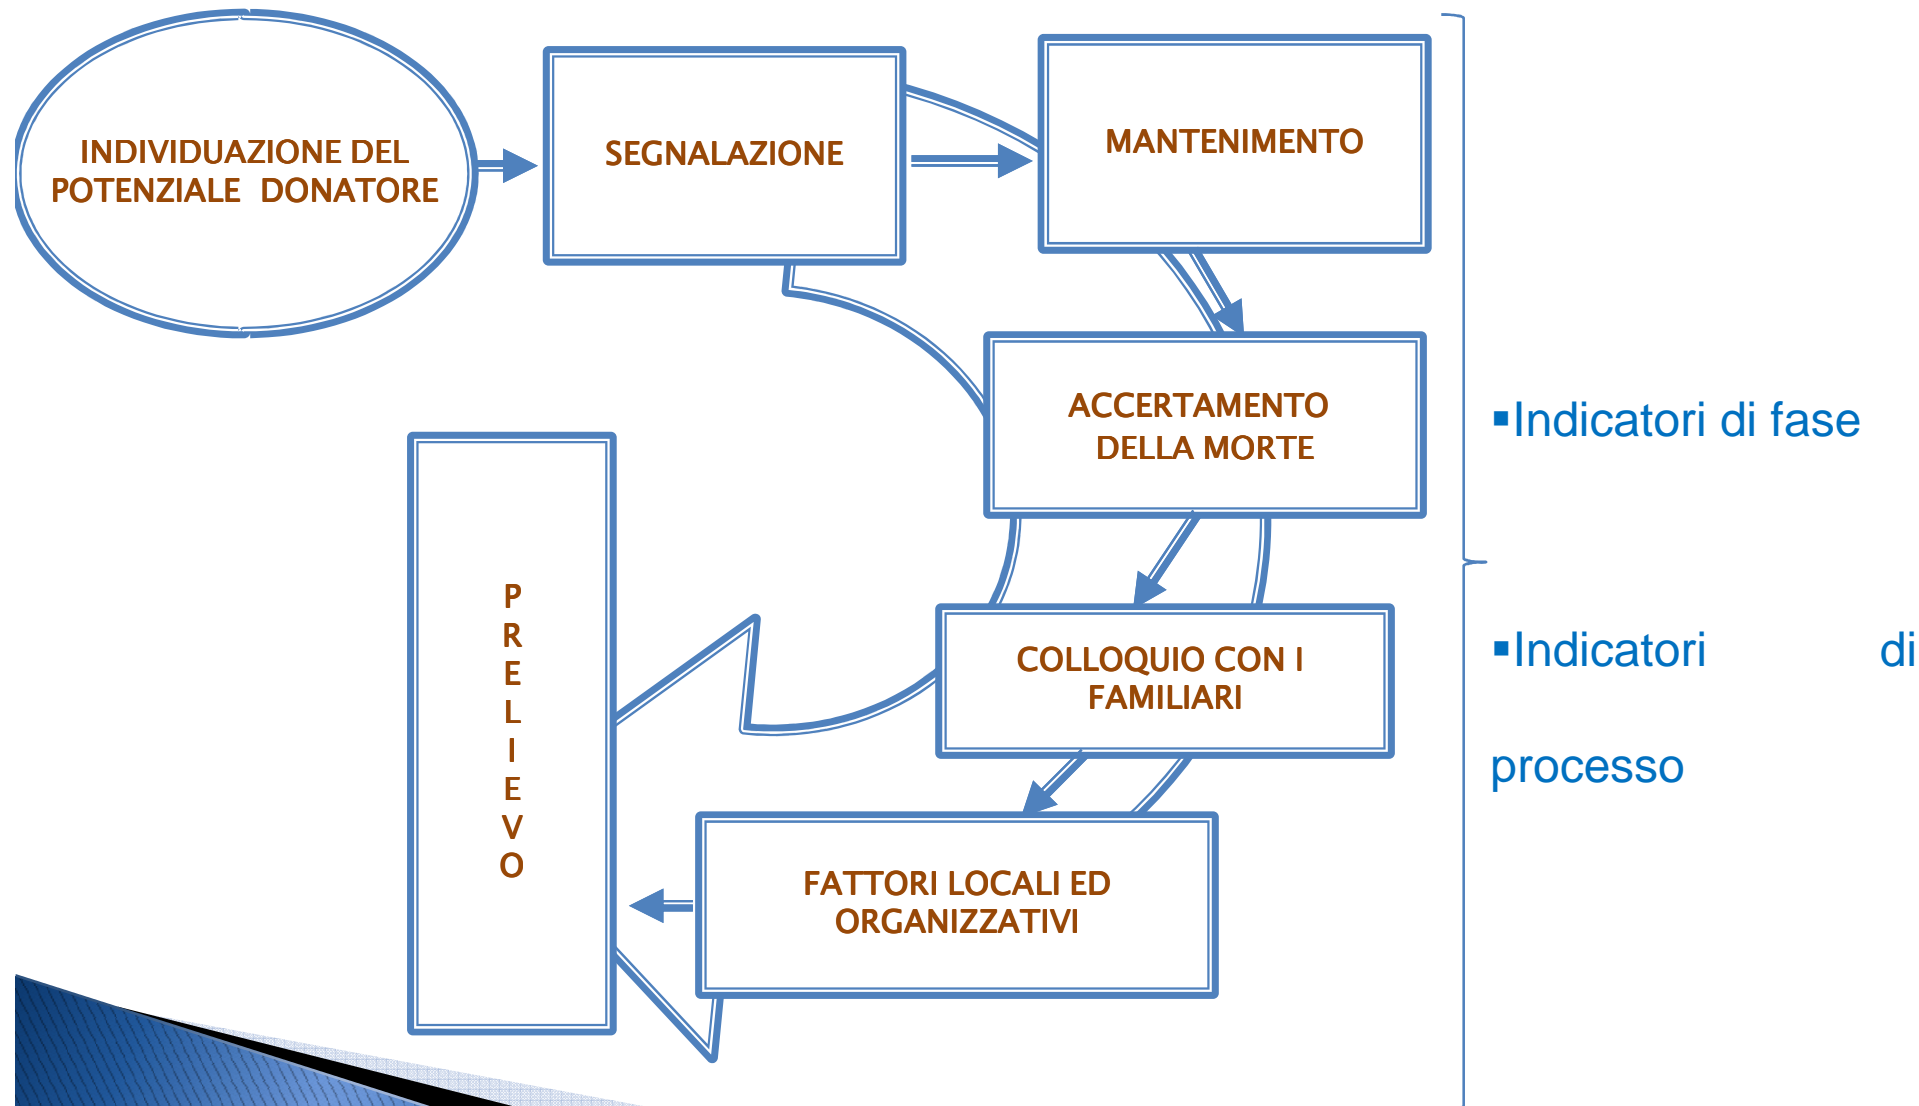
INDIVIDUAZIONE DEL POTENZIALE DONATORE

SEGNALAZIONE

MANTENIMENTO

ACCERTAMENTO DELLA MORTE

COLLOQUIO CON I FAMILIARI

FATTORI LOCALI ED ORGANIZZATIVI

P
R
E
L
I
E
V
O

▪Indicatori di fase

▪Indicatori di processo